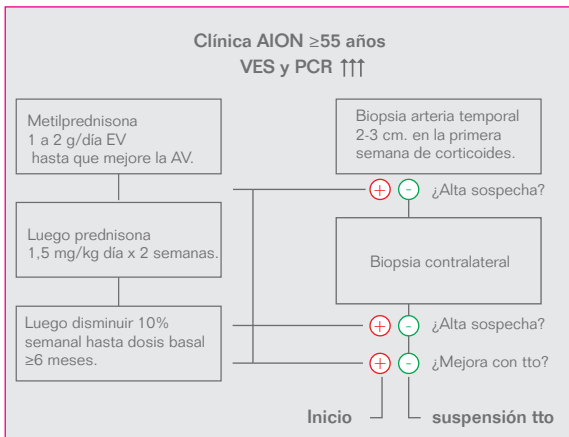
Clínica AION ≥55 años
VES y PCR ↑↑↑

Metilprednisona
1 a 2 g/día EV
hasta que mejore la AV.

Luego prednisona
1,5 mg/kg día x 2 semanas.

Luego disminuir 10%
semanal hasta dosis basal
≥6 meses.

Biopsia arteria temporal
2-3 cm. en la primera
semana de corticoides.

+ - ¿Alta sospecha?

Biopsia contralateral

+ - ¿Alta sospecha?

+ - ¿Mejora con tto?

Inicio

suspensión tto